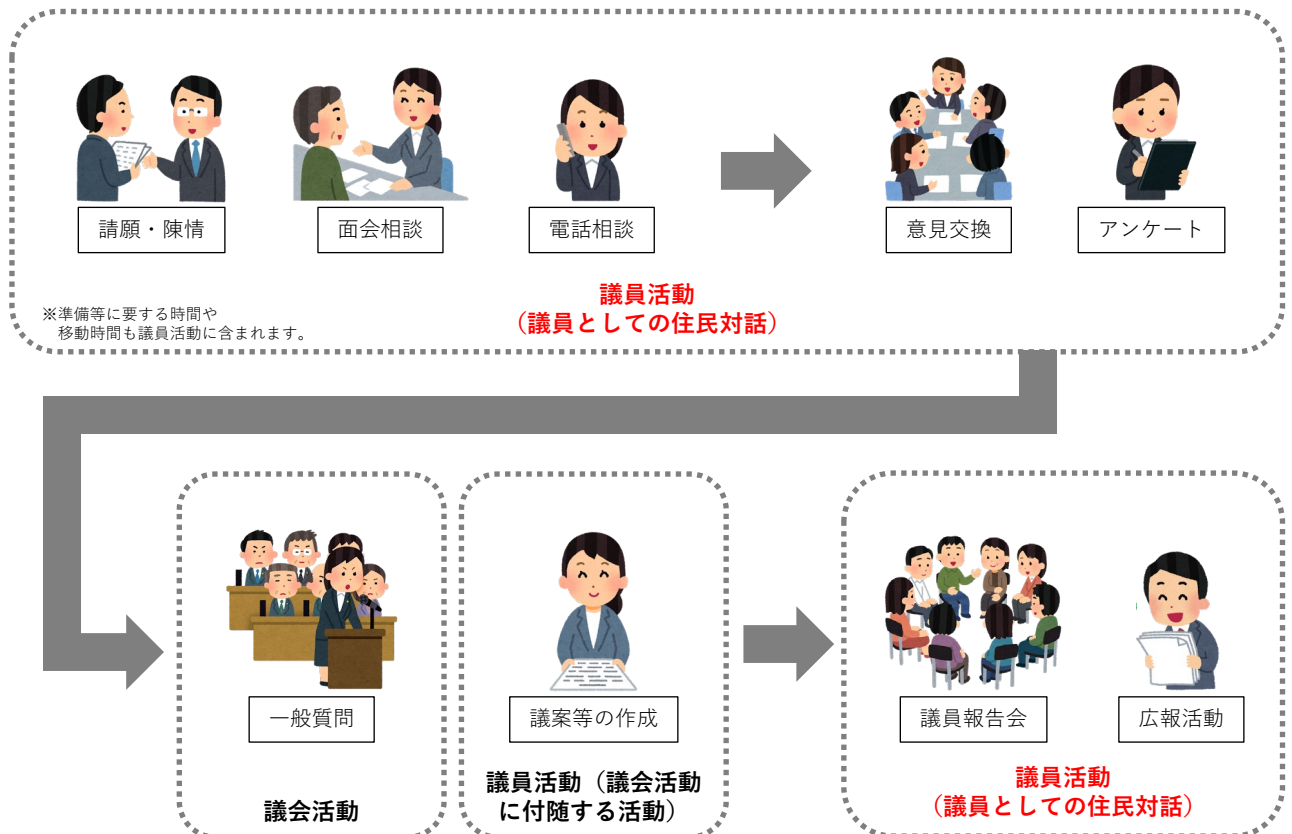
請願・陳情

面会相談

電話相談

意見交換

アンケート

※準備等に要する時間や
移動時間も議員活動に含まれます。

議員活動
（議員としての住民対話）

一般質問

議会活動

議案等の作成

議員活動（議会活動に付随する活動）

議員報告会

広報活動

議員活動
（議員としての住民対話）